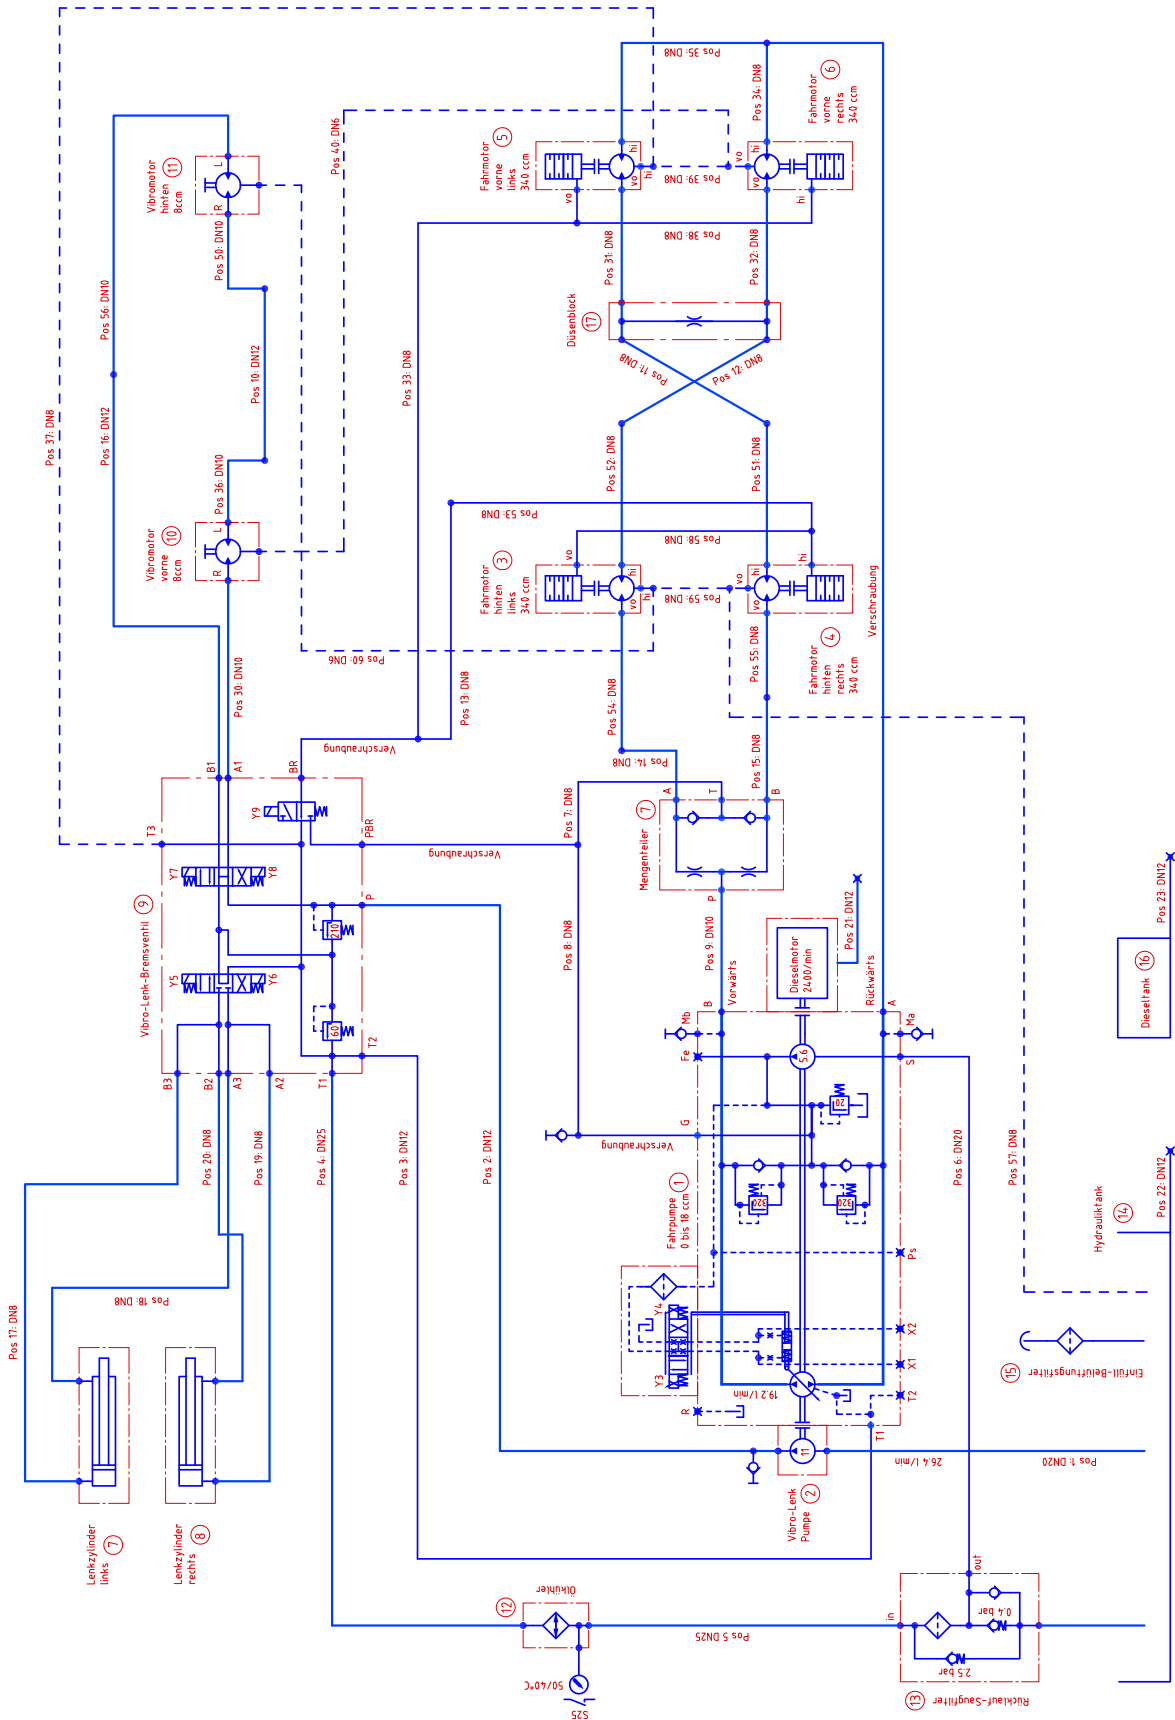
Pos 35: DN8
Pos 34: DN8
Fahrmotor vorne rechts 340 ccm 6
Fahrmotor vorne links 340 ccm 5
Pos 40: DN6
Vibromotor hinten 8ccm 11
L
R
hi
vo
Pos 39: DN8
Pos 38: DN8
Pos 50: DN10
Pos 31: DN8
Pos 32: DN8
Pos 56: DN10
Düsenblock 17
Pos 10: DN12
Pos 11: DN8
Pos 12: DN8
Pos 33: DN8
Pos 37: DN8
Pos 16: DN12
Pos 52: DN8
Pos 51: DN8
Pos 36: DN10
Pos 53: DN8
Pos 58: DN8
Vibromotor vorne 8ccm 10
Fahrmotor hinten links 340 ccm 3
Pos 59: DN8
Verschraubung
Fahrmotor hinten rechts 340 ccm 4
Pos 60: DN6
Pos 55: DN8
Pos 30: DN10
Pos 13: DN8
Pos 54: DN8
Verschraubung
Pos 14: DN8
Pos 15: DN8
B1
A1
BR
Y9
T3
PBR
Pos 7: DN8
A
T
B
Mengenteiler 7
Verschraubung
Y7
Y8
P
P
Vibro-Lenk-Bremsventil 9
210
Pos 9: DN10
Pos 21: DN12
Dieselmotor 2400/min
Pos 8: DN8
Vorwärts
Rückwärts
Y5
Y6
60
B
A
Mb
Ma
T2
Fe
5.6
S
B3
B2
A3
A2
T1
G
20
Verschraubung
Pos 20: DN8
Pos 19: DN8
Pos 4: DN25
Pos 3: DN12
Pos 2: DN12
Fahrpumpe 0 bis 18 ccm 1
320
320
Pos 6: DN20
Pos 57: DN8
Pos 23: DN12
Dieseltank 16
Hydrauliktank 14
Pos 22: DN12
Ps
Pos 18: DN8
Pos 17: DN8
Y4
X2
X1
Y3
19.2 l/min
T2
R
T1
Einfüll-Belüftungsfilter 15
11
26.4 l/min
Pos 1: DN20
Lenkzylinder links 7
Lenkzylinder rechts 8
Vibro-Lenk Pumpe 2
out
Ölkühler
12
0.4 bar
in
Pos 5 DN25
2.5 bar
50/40°C
S25
Rücklauf-Saugfilter 13